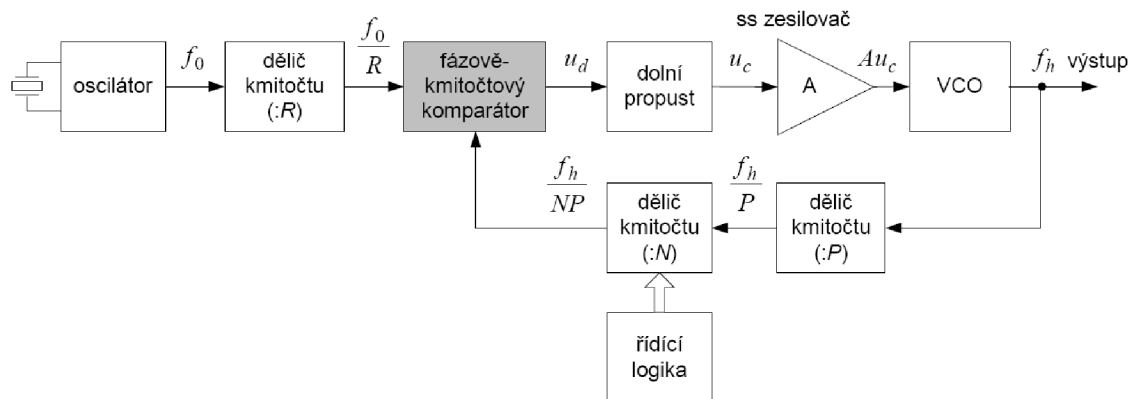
ss zesilovač

oscilátor

$f_0$

dělič kmitočtu (:$R$)

$\frac{f_0}{R}$

fázově-kmitočtový komparátor

$u_d$

dolní propust

$u_c$

A

$Au_c$

VCO

$f_h$

výstup

$\frac{f_h}{NP}$

dělič kmitočtu (:$N$)

$\frac{f_h}{P}$

dělič kmitočtu (:$P$)

řídící logika